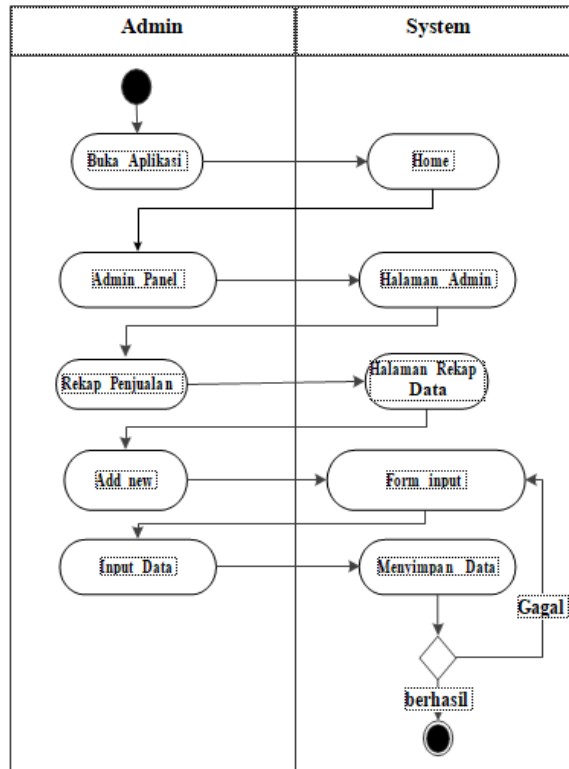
| Admin | System |
|---|---|
| Buka Aplikasi | Home |
| Admin Panel | Halaman Admin |
| Rekap Penjualan | Halaman Rekap Data |
| Add new | Form input |
| Input Data | Menyimpan Data |

Gagal

berhasil